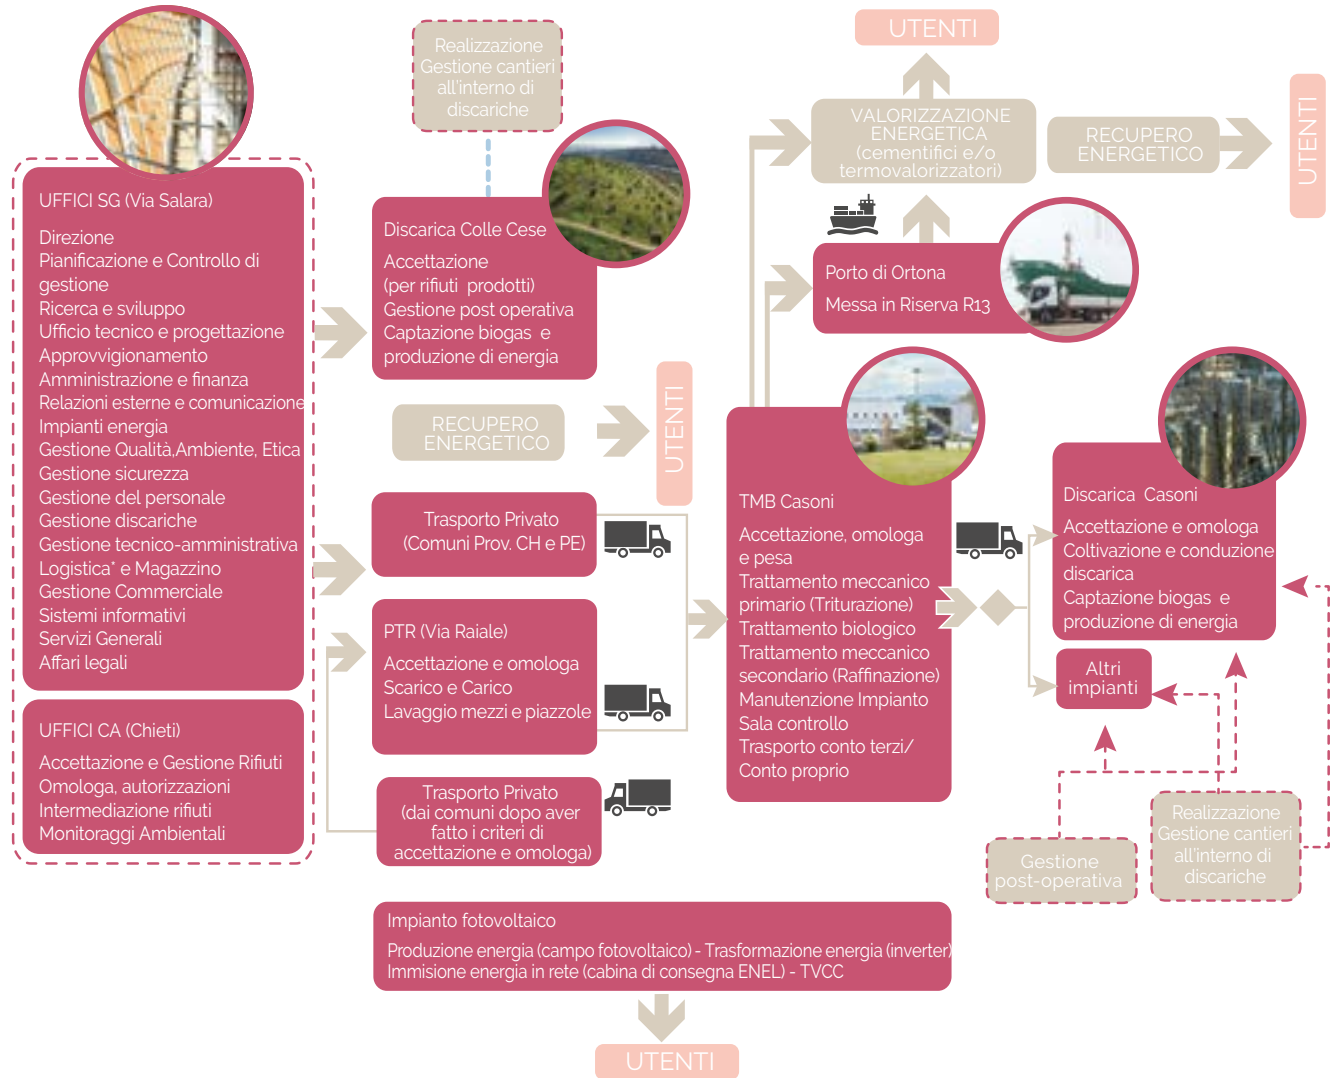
UFFICI SG (Via Salara)

Direzione
Pianificazione e Controllo di gestione
Ricerca e sviluppo
Ufficio tecnico e progettazione
Approvvigionamento
Amministrazione e finanza
Relazioni esterne e comunicazione
Impianti energia
Gestione Qualità,Ambiente, Etica
Gestione sicurezza
Gestione del personale
Gestione discariche
Gestione tecnico-amministrativa
Logistica* e Magazzino
Gestione Commerciale
Sistemi informativi
Servizi Generali
Affari legali

UFFICI CA (Chieti)

Accettazione e Gestione Rifiuti
Omologa, autorizzazioni
Intermediazione rifiuti
Monitoraggi Ambientali

Realizzazione Gestione cantieri all'interno di discariche

Discarica Colle Cese

Accettazione
(per rifiuti prodotti)
Gestione post operativa
Captazione biogas e produzione di energia

RECUPERO ENERGETICO

UTENTI

Trasporto Privato
(Comuni Prov. CH e PE)

PTR (Via Raiale)

Accettazione e omologa
Scarico e Carico
Lavaggio mezzi e piazzole

Trasporto Privato
(dai comuni dopo aver fatto i criteri di accettazione e omologa)

UTENTI

VALORIZZAZIONE ENERGETICA
(cementifici e/o termovalorizzatori)

RECUPERO ENERGETICO

UTENTI

Porto di Ortona

Messa in Riserva R13

TMB Casoni

Accettazione, omologa e pesa
Trattamento meccanico primario (Triturazione)
Trattamento biologico
Trattamento meccanico secondario (Raffinazione)
Manutenzione Impianto
Sala controllo
Trasporto conto terzi/ Conto proprio

Discarica Casoni

Accettazione e omologa
Coltivazione e conduzione discarica
Captazione biogas e produzione di energia

Altri impianti

Gestione post-operativa

Realizzazione Gestione cantieri all'interno di discariche

Impianto fotovoltaico

Produzione energia (campo fotovoltaico) - Trasformazione energia (inverter)
Immisione energia in rete (cabina di consegna ENEL) - TVCC

UTENTI